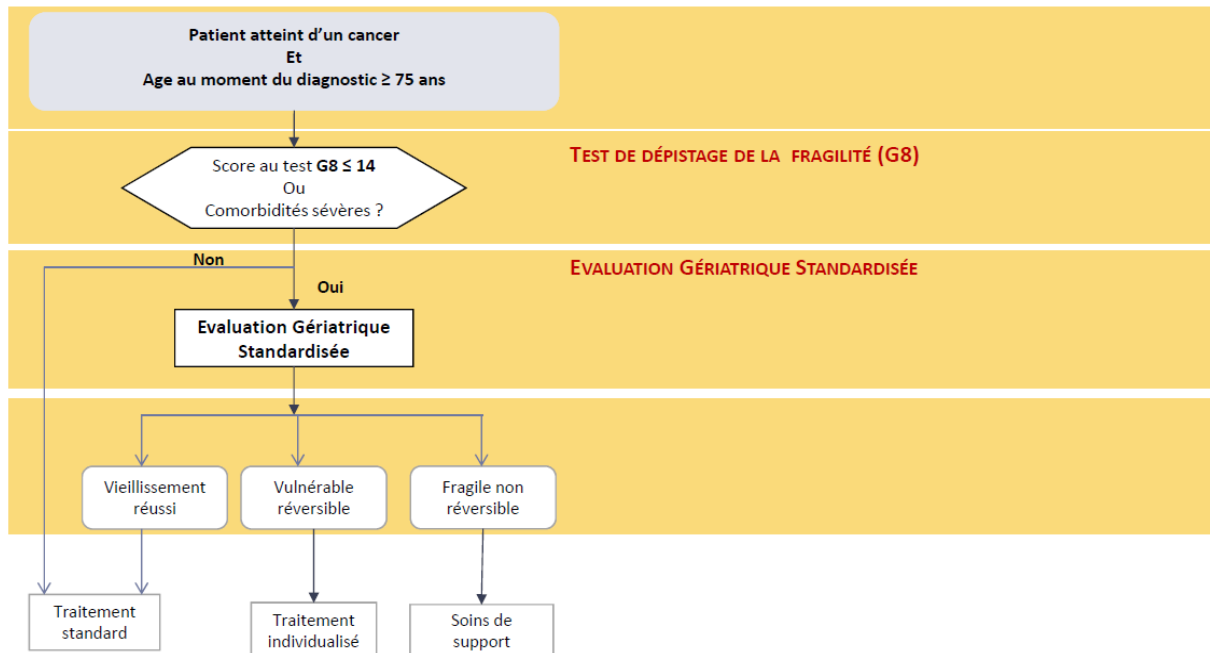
Patient atteint d'un cancer
Et
Age au moment du diagnostic ≥ 75 ans

Score au test **G8 ≤ 14**
Ou
Comorbidités sévères ?

TEST DE DÉPISTAGE DE LA FRAGILITÉ (G8)

Non

EVALUATION GÉRIATRIQUE STANDARDISÉE

Oui

Evaluation Gériatrique Standardisée

Vieillissement réussi

Vulnérable réversible

Fragile non réversible

Traitement standard

Traitement individualisé

Soins de support